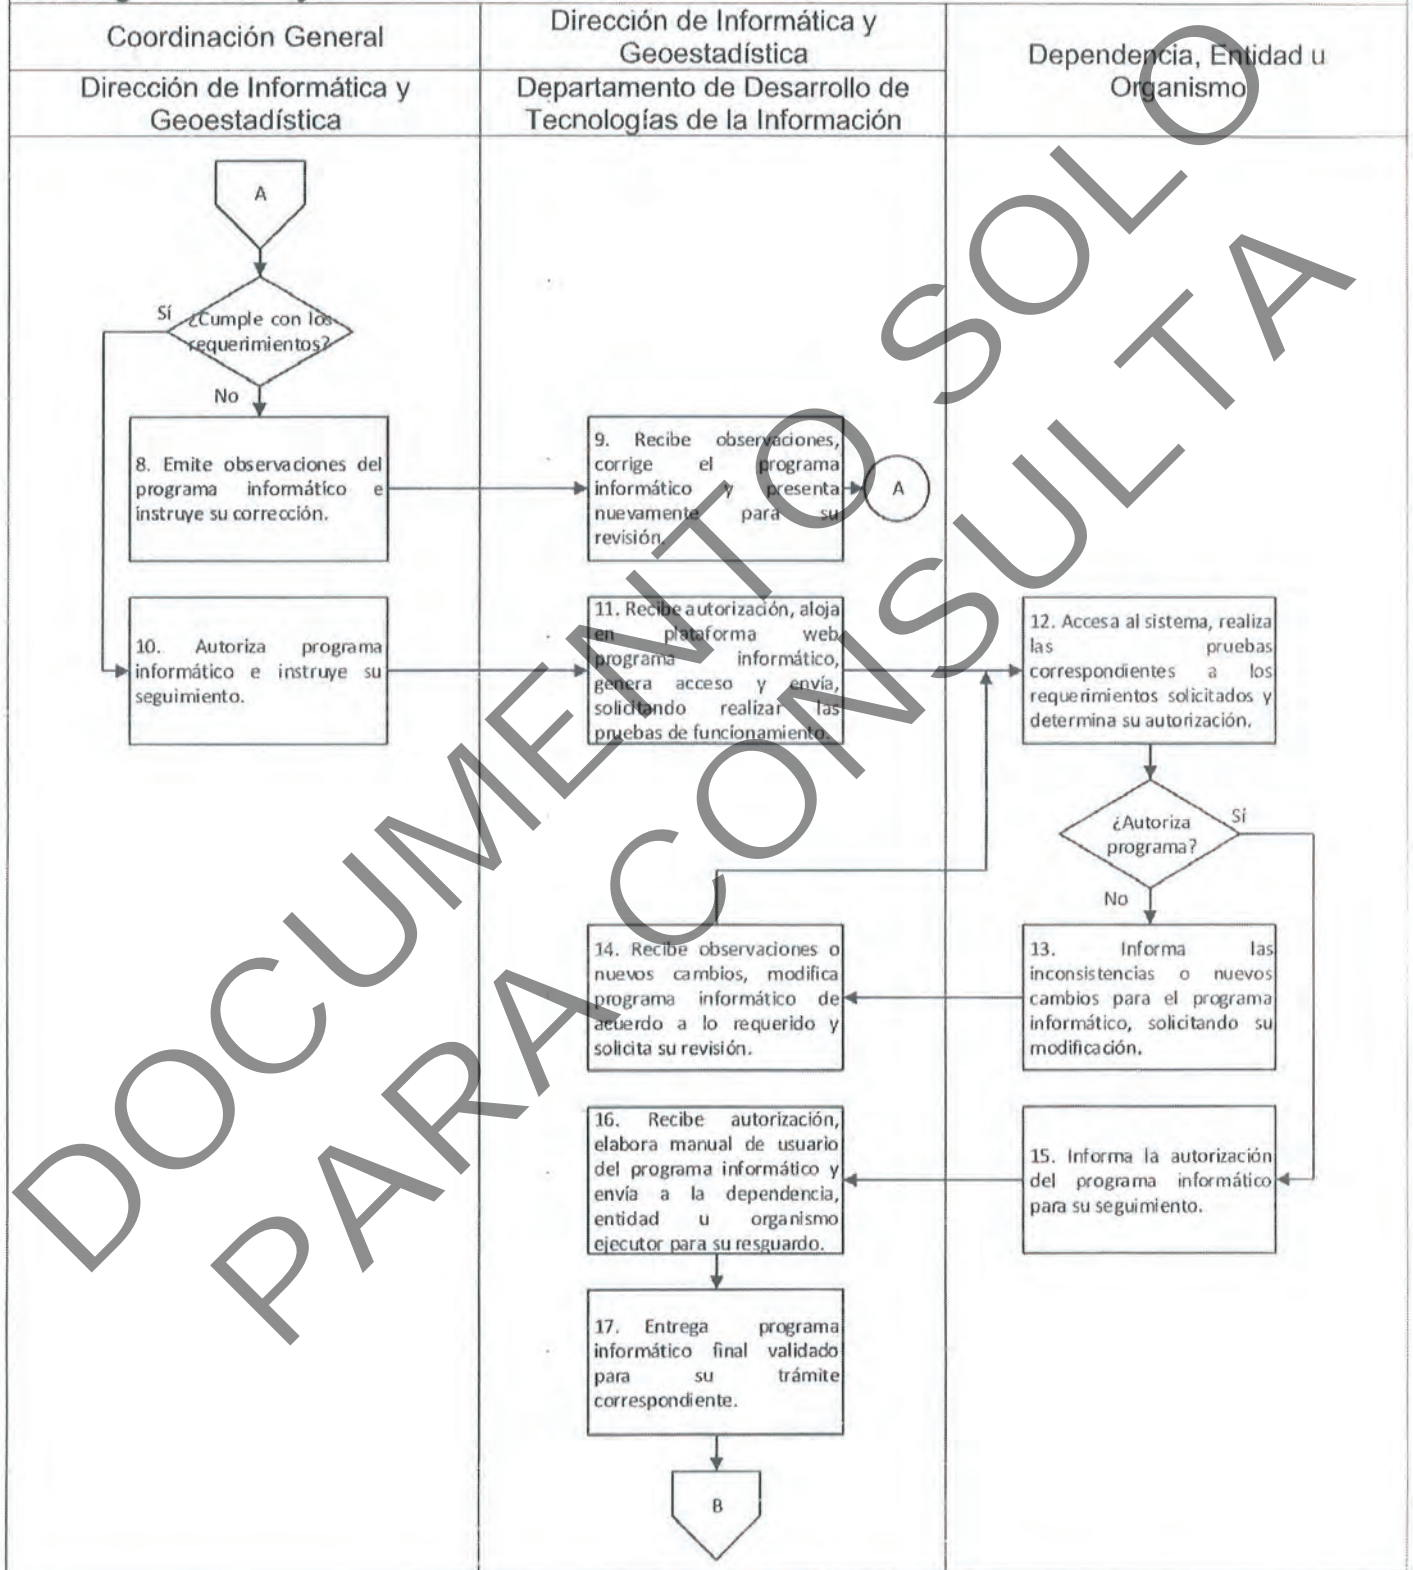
Coordinación General

Dirección de Informática y Geoestadística

Dirección de Informática y Geoestadística

Departamento de Desarrollo de Tecnologías de la Información

Dependencia, Entidad u Organismo

A

Sí

¿Cumple con los requerimientos?

No

8. Emite observaciones del programa informático e instruye su corrección.

9. Recibe observaciones, corrige el programa informático y presenta nuevamente para su revisión.

A

10. Autoriza programa informático e instruye su seguimiento.

11. Recibe autorización, aloja en plataforma web programa informático, genera acceso y envía, solicitando realizar las pruebas de funcionamiento.

12. Accesa al sistema, realiza las pruebas correspondientes a los requerimientos solicitados y determina su autorización.

¿Autoriza programa?

Sí

No

14. Recibe observaciones o nuevos cambios, modifica programa informático de acuerdo a lo requerido y solicita su revisión.

13. Informa las inconsistencias o nuevos cambios para el programa informático, solicitando su modificación.

16. Recibe autorización, elabora manual de usuario del programa informático y envía a la dependencia, entidad u organismo ejecutor para su resguardo.

15. Informa la autorización del programa informático para su seguimiento.

17. Entrega programa informático final validado para su trámite correspondiente.

B

DOCUMENTO SOLO PARA CONSULTA